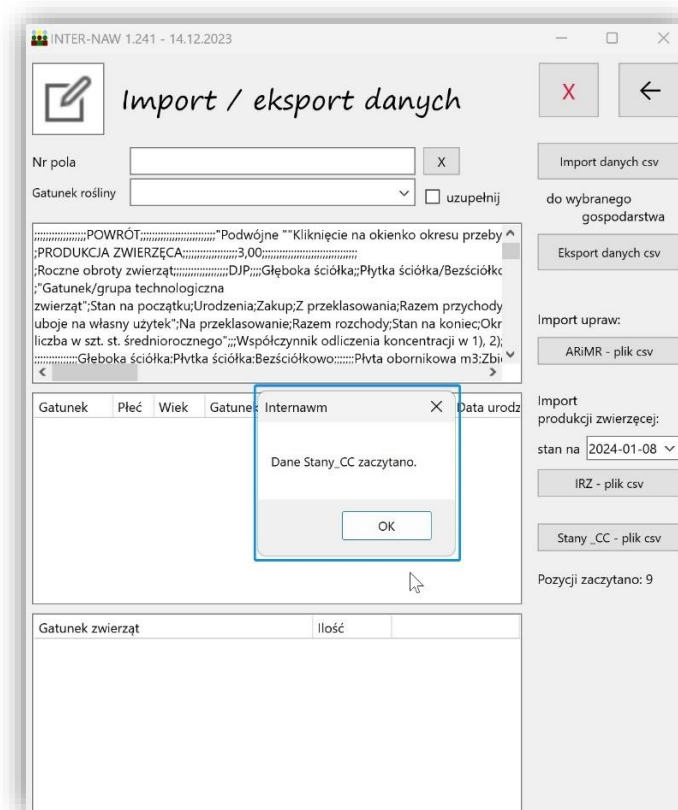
INTER-NAW 1.241 - 14.12.2023

Import / eksport danych

X ←

Nr pola X

Gatunek rośliny uzupełnij

Import danych csv

do wybranego gospodarstwa

Eksport danych csv

;;;;;;;;;;;;;;;;;POWRÓT;;;;;;;;;;;;;;;;;;;;;;;;"Podwójne ""Kliknięcie na okienko okresu przeby
;PRODUKCJA ZWIERZĘCA;;;;;;;;;;;;;;;;;3,00;;;;;;;;;;;;;;;;;;;;;;;;;;;
;Roczne obroty zwierząt;;;;;;;;;;;;;;;;;;DJP;;;;Głęboka ściółka;;Płytka ściółka/Bezściółko
;"Gatunek/grupa technologiczna
zwierząt";Stan na początku;Urodzenia;Zakup;Z przeklasowania;Razem przychody
uboje na własny użytek";Na przeklasowanie;Razem rozchody;Stan na koniec;Okr
liczba w szt. st. średniorocznego";;;Współczynnik odliczenia koncentracji w 1), 2);
;;;;;;;;;;;;;Głęboka ściółka;Płytka ściółka;Bezściółkowo;;;;;;;Płyta obornikowa m3;Zbi

Import upraw:

ARiMR - plik csv

Import produkcji zwierzęcej:

stan na 2024-01-08

IRZ - plik csv

Stany _CC - plik csv

Pozycji zaczytano: 9

| Gatunek | Płeć | Wiek | Gatunek | Data urodz |
|---|---|---|---|---|

Internawm ×

Dane Stany_CC zaczytano.

OK

| Gatunek zwierząt | Ilość | |
|---|---|---|